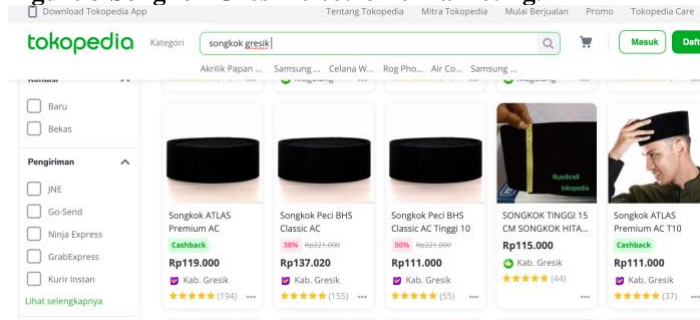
Download Tokopedia App
Tentang Tokopedia
Mitra Tokopedia
Mulai Berjualan
Promo
Tokopedia Care

tokopedia
Kategori
songkok gresik
Masuk
Daft

Akrilik Papan ...
Samsung ...
Celana W...
Rog Pho...
Air Co...
Samsung ...

Kondisi
Baru
Bekas

Pengiriman
JNE
Go-Send
Ninja Express
GrabExpress
Kurir Instan
Lihat selengkapnya

Songkok ATLAS Premium AC
Cashback
Rp119.000
Kab. Gresik
(194)

Songkok Peci BHS Classic AC
38% Rp221.000
Rp137.020
Kab. Gresik
(155)

Songkok Peci BHS Classic AC Tinggi 10
50% Rp221.000
Rp111.000
Kab. Gresik
(55)

Rusdcell
tokopedia
SONGKOK TINGGI 15 CM SONGKOK HITA...
Rp115.000
Kab. Gresik
(44)

Songkok ATLAS Premium AC T10
Cashback
Rp111.000
Kab. Gresik
(37)